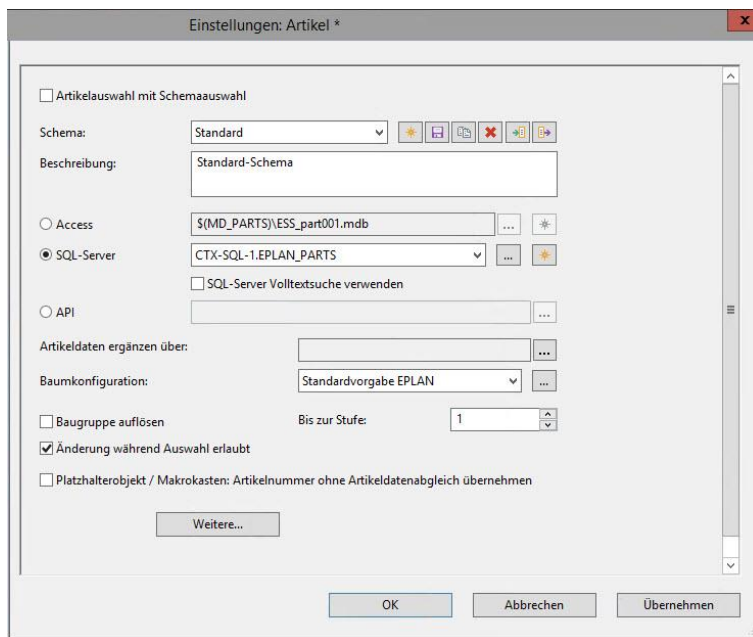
Einstellungen: Artikel *

Artikelauswahl mit Schemaauswahl

Schema: Standard

Beschreibung: Standard-Schema

Access $(MD_PARTS)\ESS_part001.mdb ...

SQL-Server CTX-SQL-1.EPLAN_PARTS ...

SQL-Server Volltextsuche verwenden

API ...

Artikeldaten ergänzen über: ...

Baumkonfiguration: Standardvorgabe EPLAN ...

Baugruppe auflösen

Bis zur Stufe: 1

Änderung während Auswahl erlaubt

Platzhalterobjekt / Makrokasten: Artikelnummer ohne Artikeldatenabgleich übernehmen

Weitere...

OK

Abbrechen

Übernehmen